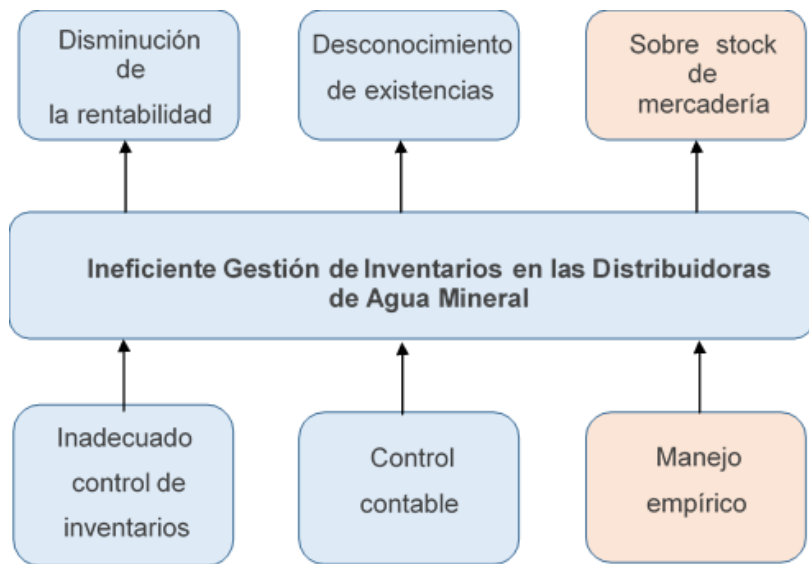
Disminución de la rentabilidad

Desconocimiento de existencias

Sobre stock de mercadería

Ineficiente Gestión de Inventarios en las Distribuidoras de Agua Mineral

Inadecuado control de inventarios

Control contable

Manejo empírico